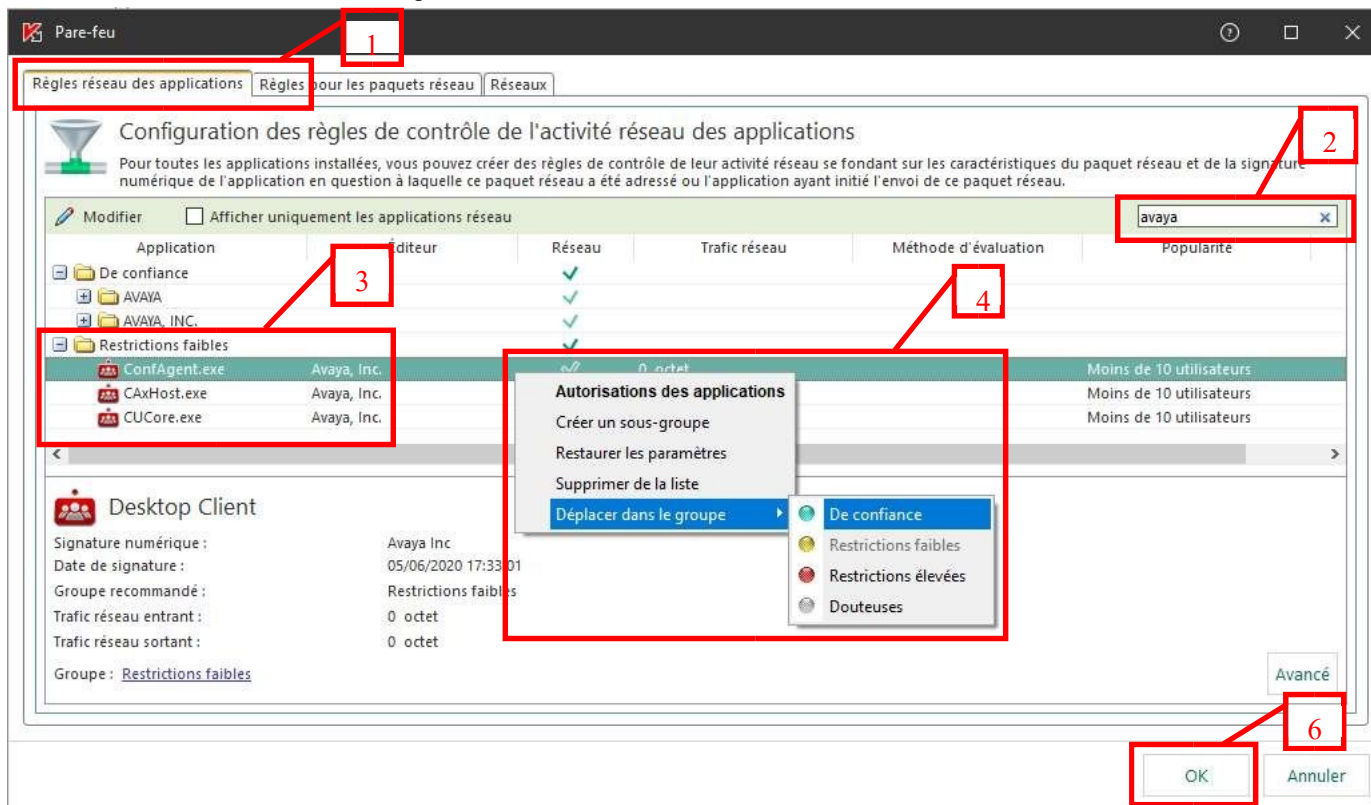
Pare-feu

1

Règles réseau des applications | Règles pour les paquets réseau | Réseaux

Configuration des règles de contrôle de l'activité réseau des applications

2

Pour toutes les applications installées, vous pouvez créer des règles de contrôle de leur activité réseau se fondant sur les caractéristiques du paquet réseau et de la signature numérique de l'application en question à laquelle ce paquet réseau a été adressé ou l'application ayant initié l'envoi de ce paquet réseau.

Modifier  Afficher uniquement les applications réseau  avaya

| Application | Éditeur | Réseau | Trafic réseau | Méthode d'évaluation | Popularité |
|---|---|---|---|---|---|
| De confiance | | ✓ | | | |
| AVAYA | | ✓ | | | |
| AVAYA, INC. | | ✓ | | | |
| Restrictions faibles | | ✓ | | | |
| ConfAgent.exe | Avaya, Inc. | | 0 octet | | Moins de 10 utilisateurs |
| CAxHost.exe | Avaya, Inc. | | | | Moins de 10 utilisateurs |
| CUCore.exe | Avaya, Inc. | | | | Moins de 10 utilisateurs |

3

4

Autorisations des applications
Créer un sous-groupe
Restaurer les paramètres
Supprimer de la liste
Déplacer dans le groupe

De confiance
Restrictions faibles
Restrictions élevées
Douteuses

Desktop Client

Signature numérique : Avaya Inc
Date de signature : 05/06/2020 17:33:01
Groupe recommandé : Restrictions faibles
Trafic réseau entrant : 0 octet
Trafic réseau sortant : 0 octet

Groupe : Restrictions faibles

Avancé

6

OK  Annuler